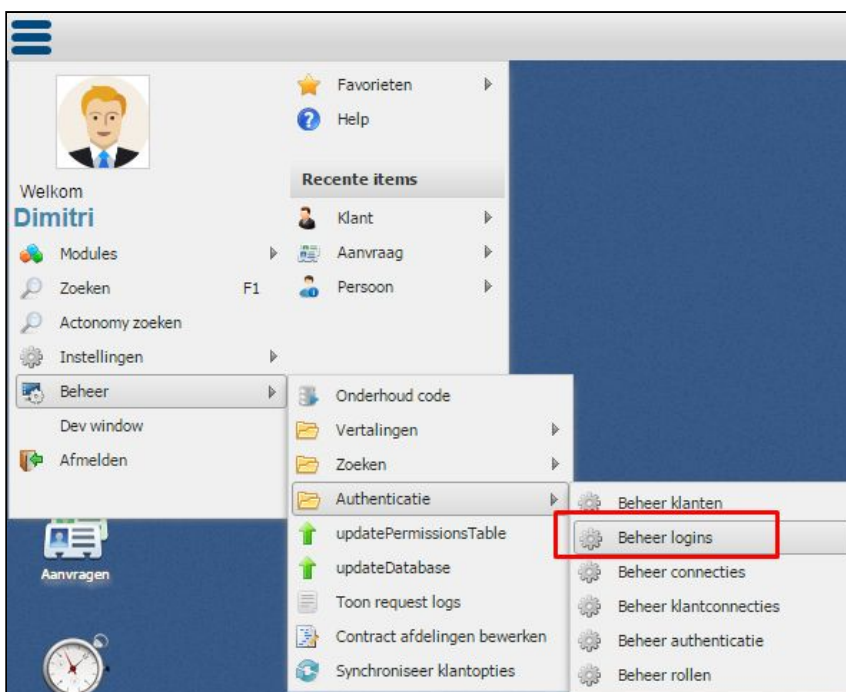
Welkom
Dimitri
Modules
Zoeken F1
Actonomy zoeken
Instellingen
Beheer
Dev window
Afmelden

Favorieten
Help
Recente items
Klant
Aanvraag
Persoon

Onderhoud code
Vertalingen
Zoeken
Authenticatie
updatePermissionsTable
updateDatabase
Toon request logs
Contract afdelingen bewerken
Synchroniseer klantopties

Beheer klanten
Beheer logins
Beheer connecties
Beheer klantconnecties
Beheer authenticatie
Beheer rollen

Aanvragen